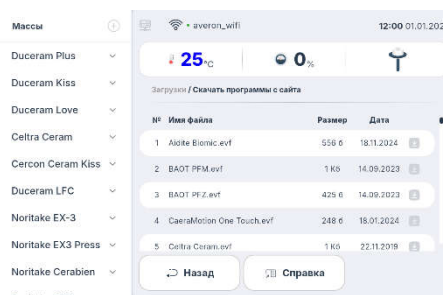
Массы
Duceram Plus
Duceram Kiss
Duceram Love
Celtra Ceram
Cercon Ceram Kiss
Duceram LFC
Noritake EX-3
Noritake EX3 Press
Noritake Cerabien

averon_wifi
12:00 01.01.202

25°C
0%

Загрузки / Скачать программы с сайта

| № | Имя файла | Размер | Дата |
|---|---|---|---|
| 1 | Aidite Biomic.evf | 556 б | 18.11.2024 |
| 2 | BAOT PFM.evf | 1 Кб | 14.09.2023 |
| 3 | BAOT PFZ.evf | 425 б | 14.09.2023 |
| 4 | CaeraMotion One Touch.evf | 248 б | 18.01.2024 |
| 5 | Celtra Ceram.evf | 1 Кб | 22.11.2019 |

Назад
Справка